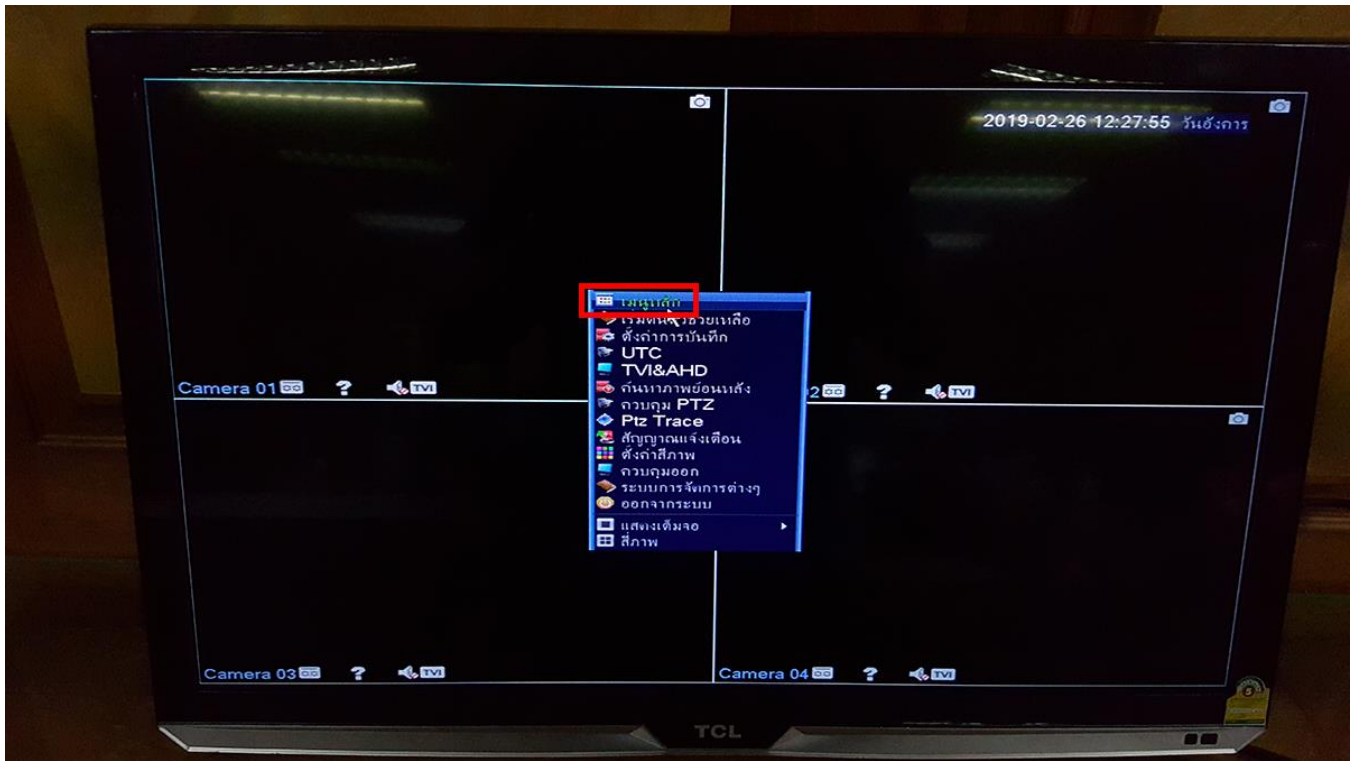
2019-02-26 12:27:55 วันอังคาร

เมนูหลัก
เริ่มต้นช่วยเหลือ
ตั้งค่าการบันทึก
UTC
TVI&AHD
ค้นหาภาพย้อนหลัง
ควบคุม PTZ
Ptz Trace
สัญญาณแจ้งเตือน
ตั้งค่าสีภาพ
ควบคุมออก
ระบบการจัดการต่างๆ
ออกจากระบบ
แสดงเต็มจอ
สี่ภาพ

Camera 01 ? TVI
2 ? TVI
Camera 03 ? TVI
Camera 04 ? TVI

TCL